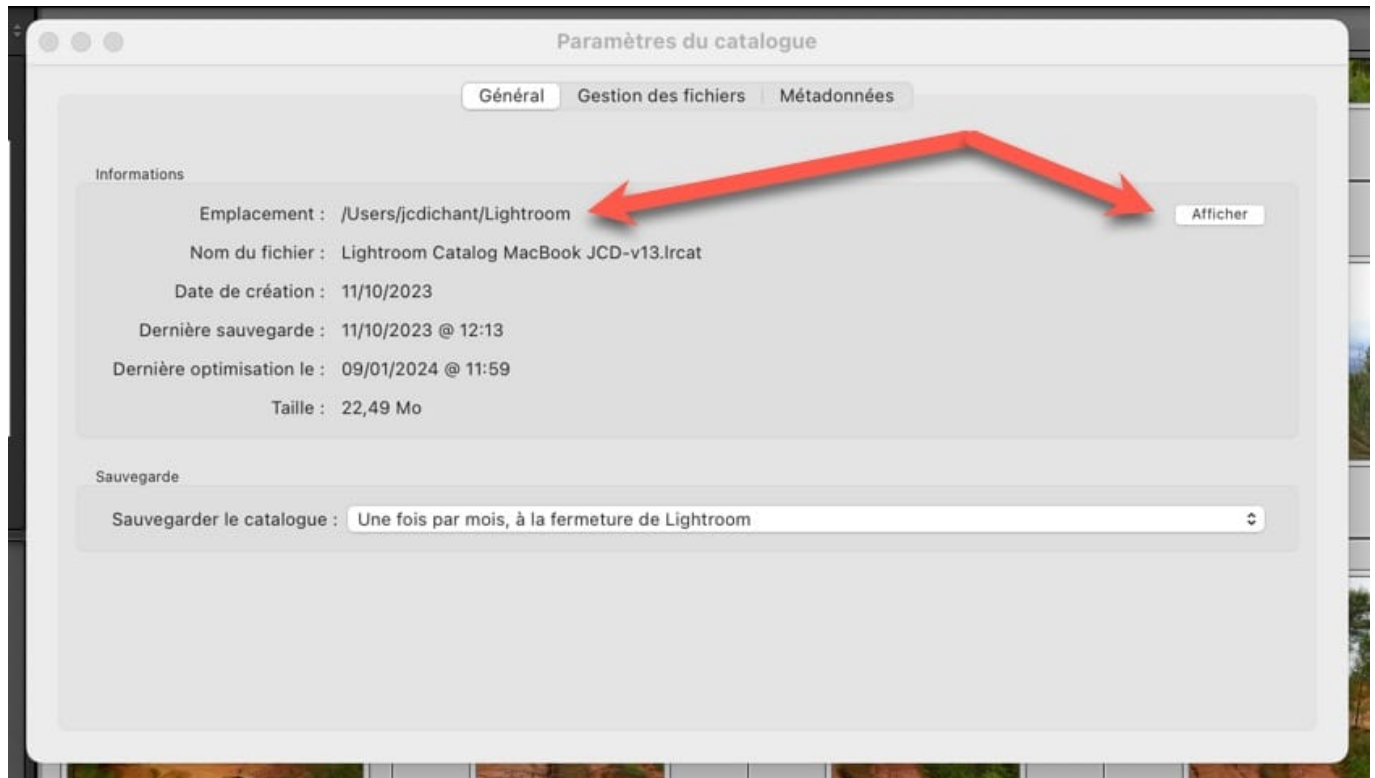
Paramètres du catalogue

Général | Gestion des fichiers | Métadonnées

Informations

Emplacement : /Users/jcdichant/Lightroom

Afficher

Nom du fichier : Lightroom Catalog MacBook JCD-v13.lrcat

Date de création : 11/10/2023

Dernière sauvegarde : 11/10/2023 @ 12:13

Dernière optimisation le : 09/01/2024 @ 11:59

Taille : 22,49 Mo

Sauvegarde

Sauvegarder le catalogue : Une fois par mois, à la fermeture de Lightroom